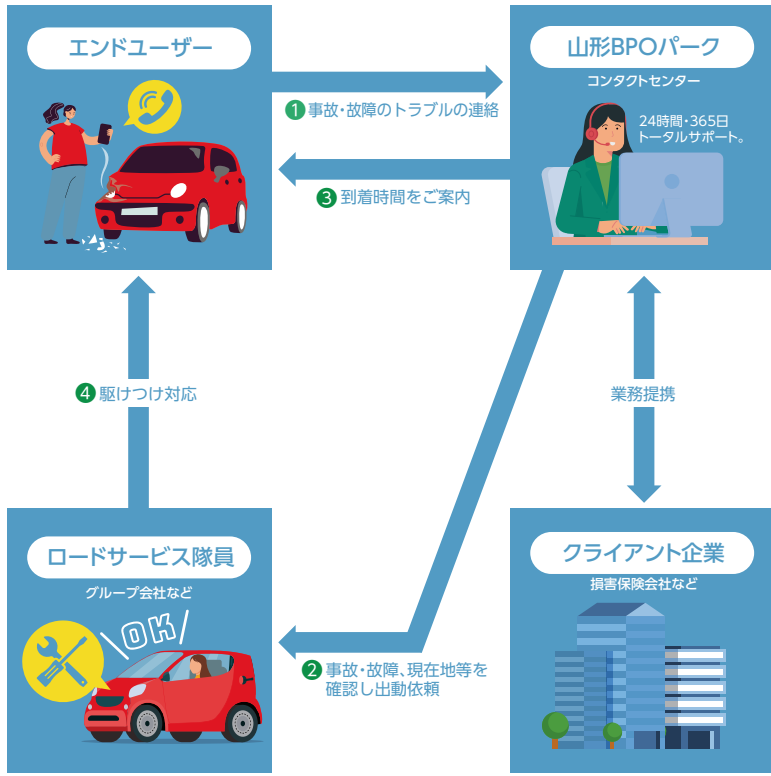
エンドユーザー

山形BPOパーク

コンタクトセンター

24時間・365日
トータルサポート。

1 事故・故障のトラブルの連絡

3 到着時間をご案内

4 駆けつけ対応

業務提携

ロードサービス隊員

グループ会社など

OK

2 事故・故障、現在地等を確認し出動依頼

クライアント企業

損害保険会社など